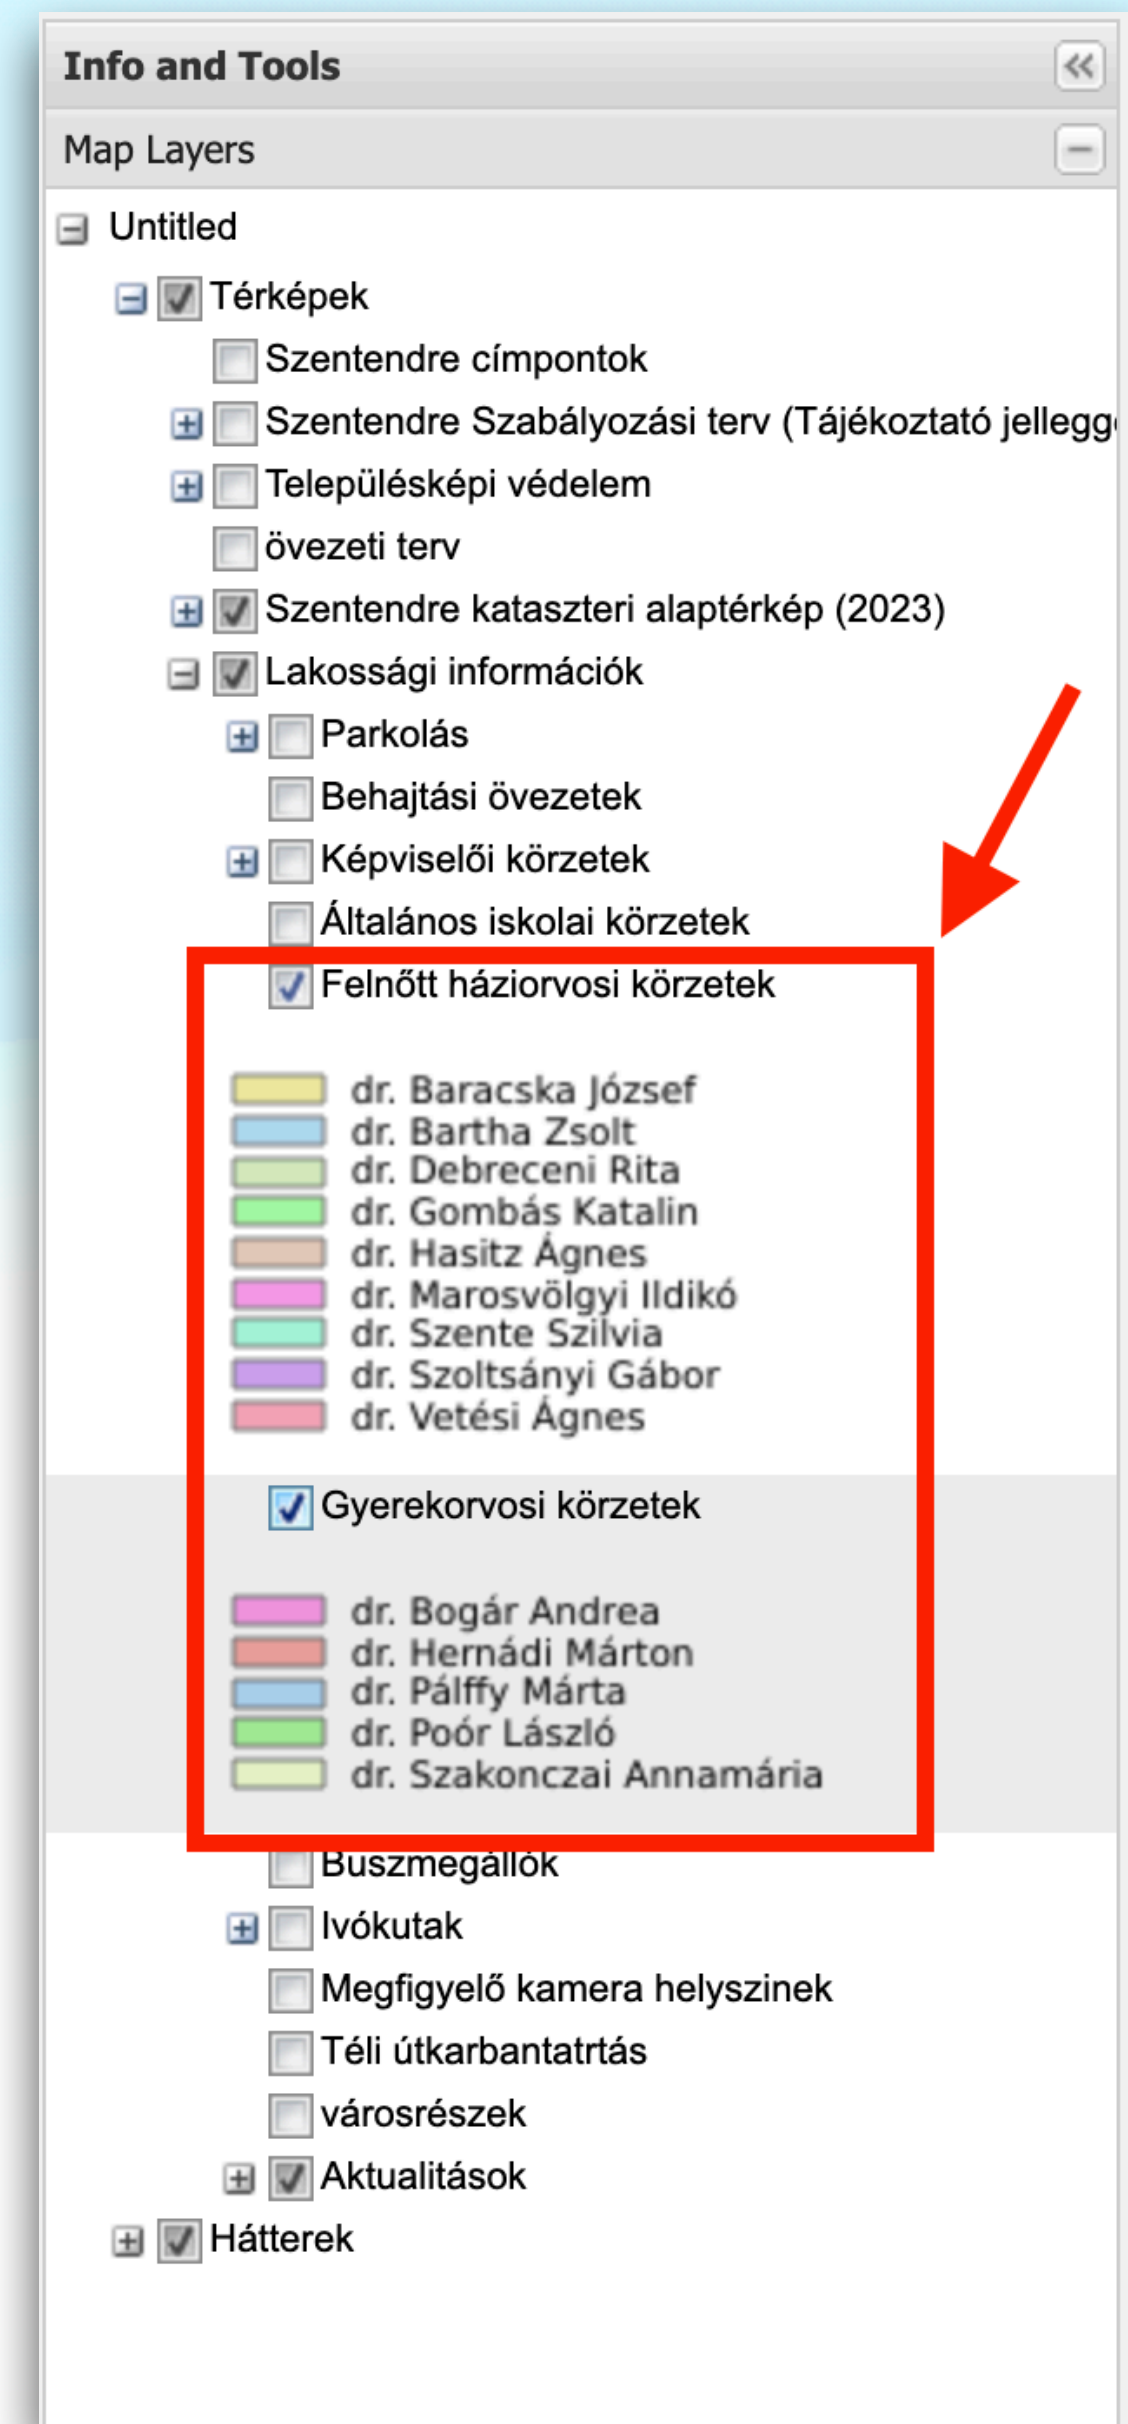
Info and Tools

Map Layers

Untitled

Térképek

Szentendre címpontok

Szentendre Szabályozási terv (Tájékoztató jellegg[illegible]

Településképi védelem

övezeti terv

Szentendre kataszteri alaptérkép (2023)

Lakossági információk

Parkolás

Behajtási övezetek

Képviselői körzetek

Általános iskolai körzetek

Felnőtt háziorvosi körzetek

dr. Baracska József
dr. Bartha Zsolt
dr. Debreceni Rita
dr. Gombás Katalin
dr. Hasitz Ágnes
dr. Marosvölgyi Ildikó
dr. Szente Szilvia
dr. Szoltsányi Gábor
dr. Vetési Ágnes

Gyerekorvosi körzetek

dr. Bogár Andrea
dr. Hernádi Márton
dr. Pálffy Márta
dr. Poór László
dr. Szakonczai Annamária

Buszmegállók

Ivókutak

Megfigyelő kamera helyszinek

Téli útkarbantatrtás

városrészek

Aktualitások

Hátterek